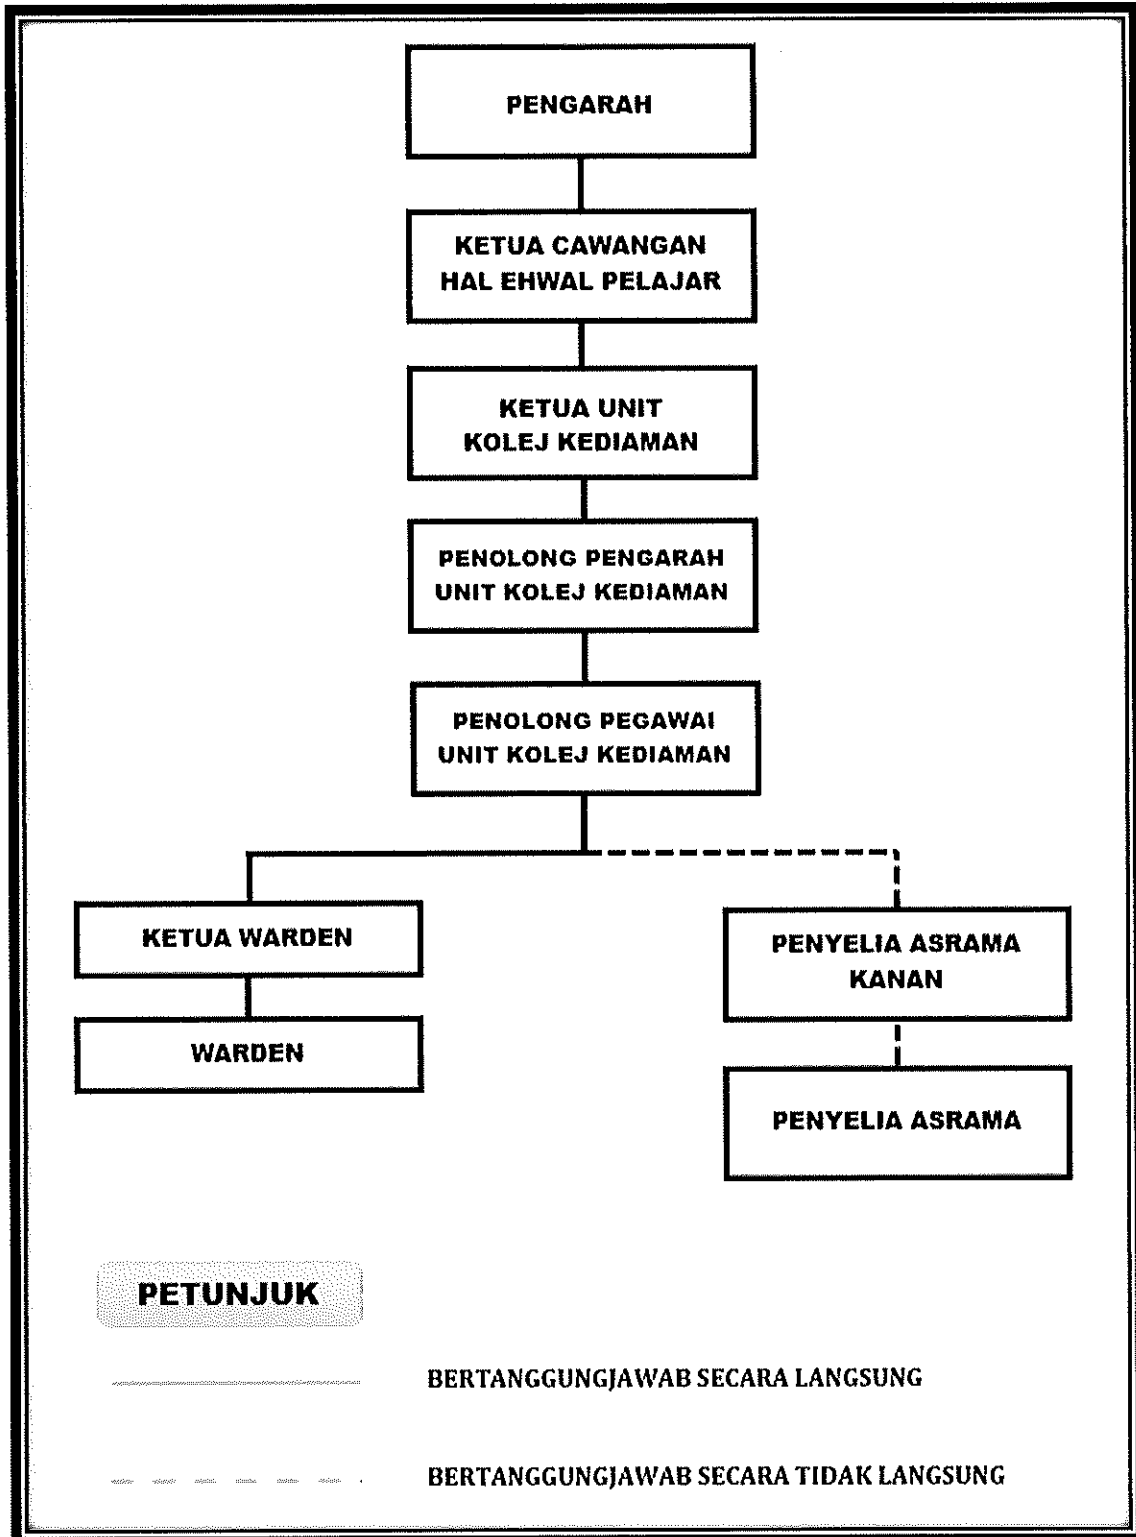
PENGARAH

KETUA CAWANGAN HAL EHWAL PELAJAR

KETUA UNIT KOLEJ KEDIAMAN

PENOLONG PENGARAH UNIT KOLEJ KEDIAMAN

PENOLONG PEGAWAI UNIT KOLEJ KEDIAMAN

KETUA WARDEN

WARDEN

PENYELIA ASRAMA KANAN

PENYELIA ASRAMA

PETUNJUK

BERTANGGUNGJAWAB SECARA LANGSUNG

BERTANGGUNGJAWAB SECARA TIDAK LANGSUNG